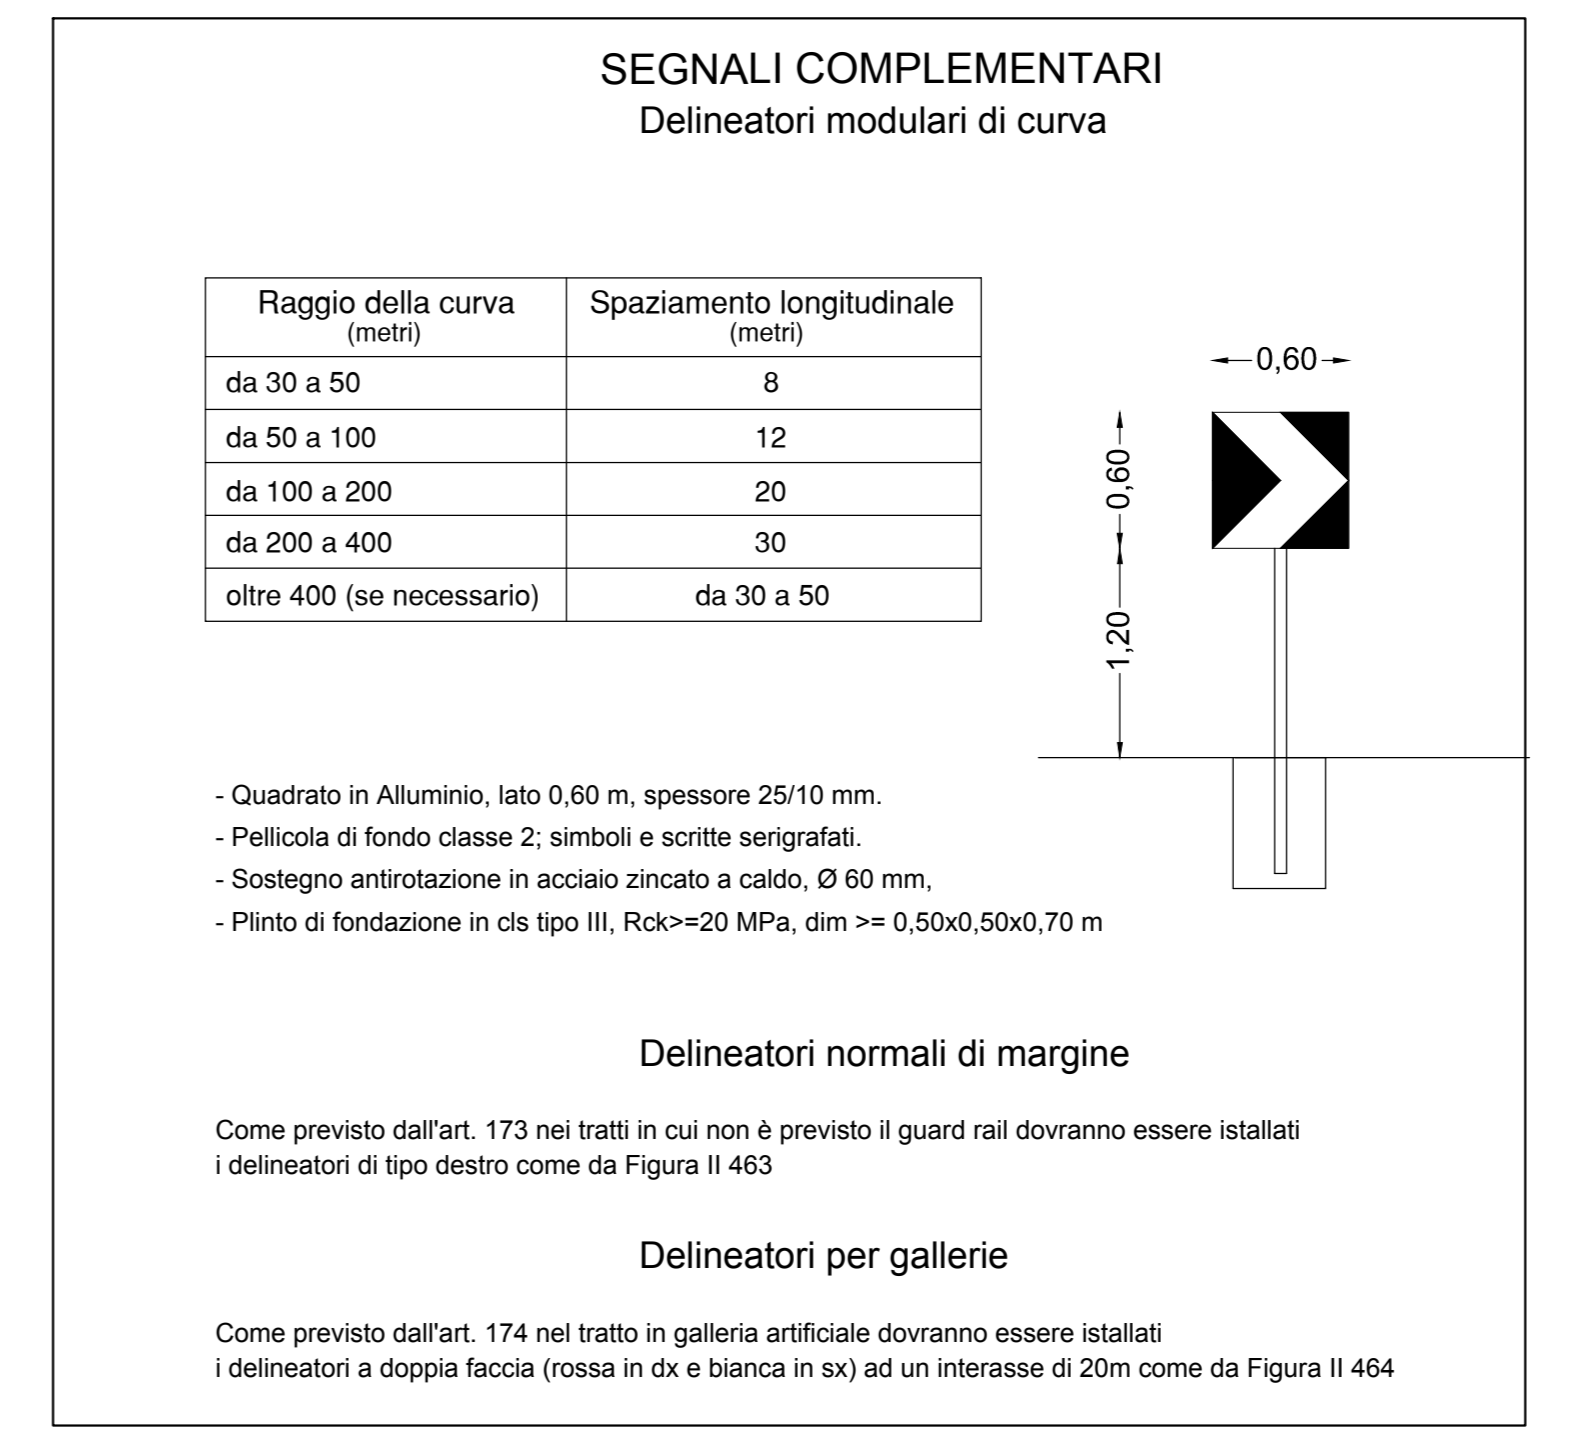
SEGNALI COMPLEMENTARI
Delineatori modulari di curva

| Raggio della curva (metri) | Spaziamento longitudinale (metri) |
|---|---|
| da 30 a 50 | 8 |
| da 50 a 100 | 12 |
| da 100 a 200 | 20 |
| da 200 a 400 | 30 |
| oltre 400 (se necessario) | da 30 a 50 |

0,60
0,60
1,20

- Quadrato in Alluminio, lato 0,60 m, spessore 25/10 mm.
- Pellicola di fondo classe 2; simboli e scritte serigrafati.
- Sostegno antirotazione in acciaio zincato a caldo, Ø 60 mm,
- Plinto di fondazione in cls tipo III, Rck>=20 MPa, dim >= 0,50x0,50x0,70 m

Delineatori normali di margine

Come previsto dall'art. 173 nei tratti in cui non è previsto il guard rail dovranno essere istallati i delineatori di tipo destro come da Figura II 463

Delineatori per gallerie

Come previsto dall'art. 174 nel tratto in galleria artificiale dovranno essere istallati i delineatori a doppia faccia (rossa in dx e bianca in sx) ad un interasse di 20m come da Figura II 464